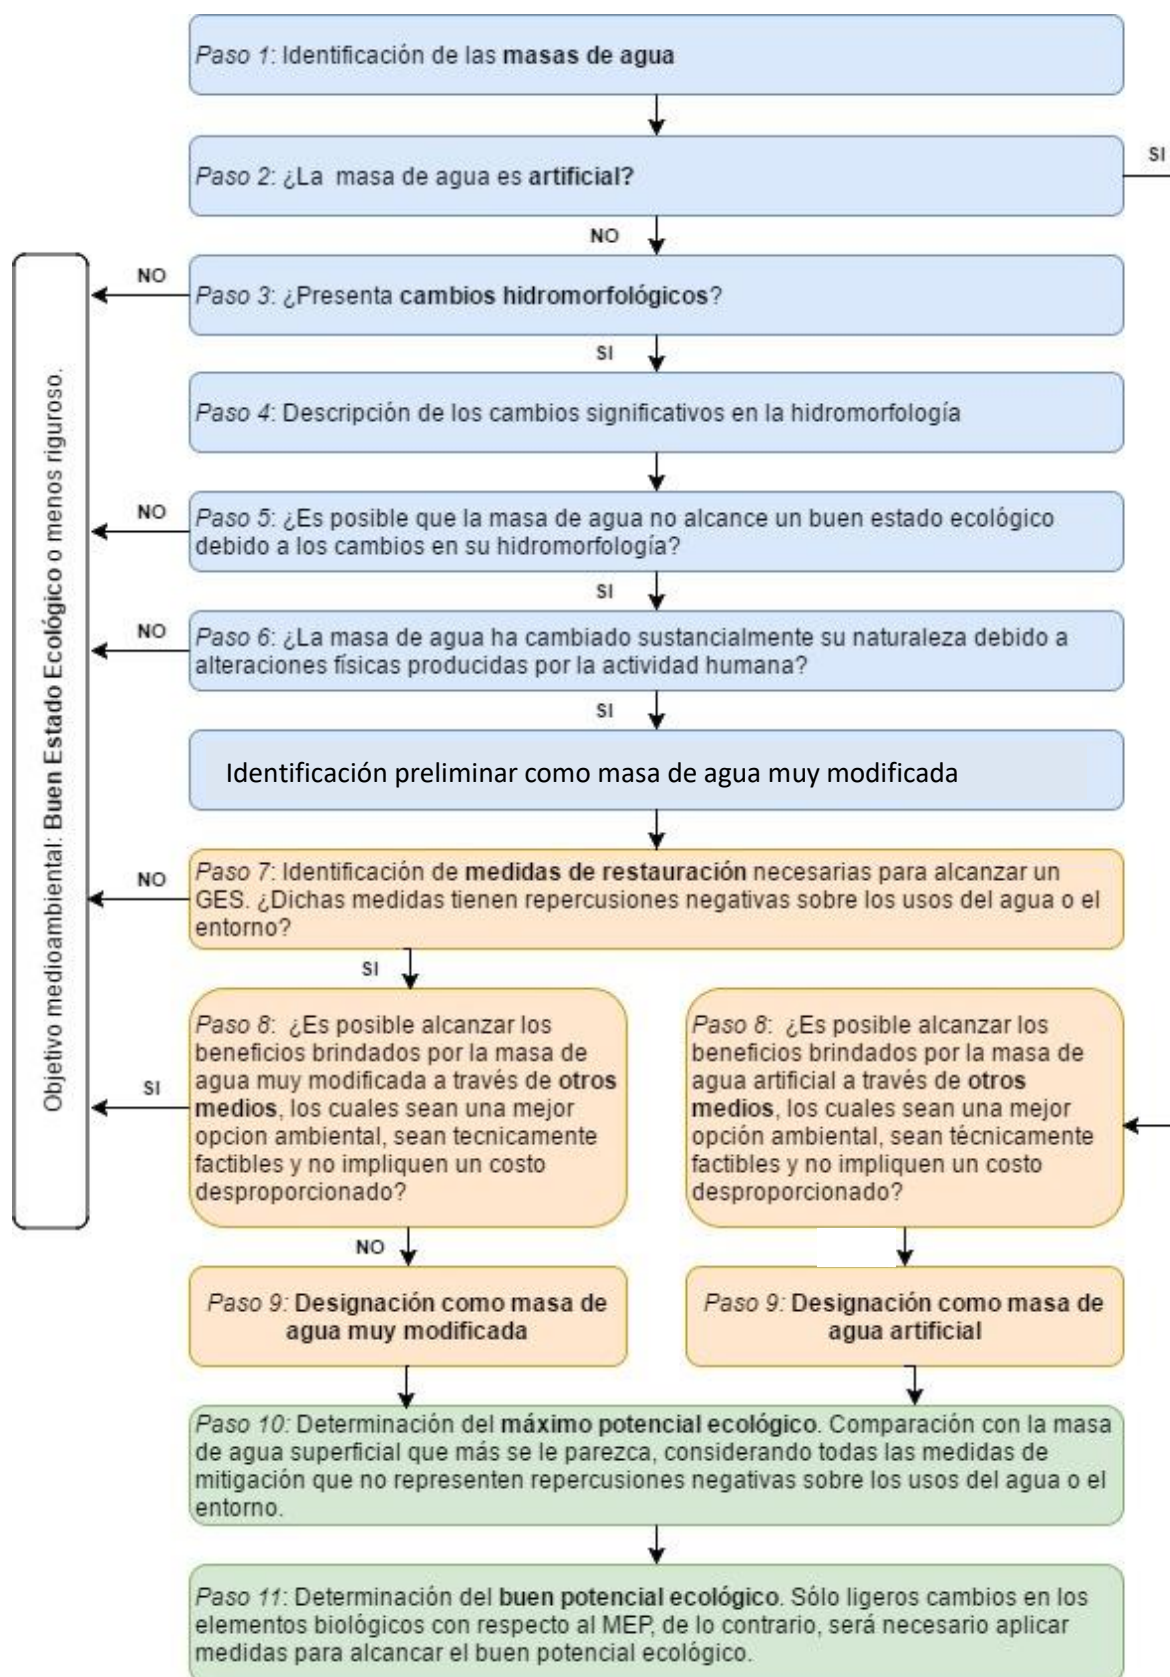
Paso 1: Identificación de las **masas de agua**

Paso 2: ¿La masa de agua es **artificial?**

SI

NO

Objetivo medioambiental: **Buen Estado Ecológico** o menos riguroso.

NO

Paso 3: ¿Presenta **cambios hidromorfológicos**?

SI

Paso 4: Descripción de los cambios significativos en la hidromorfología

NO

Paso 5: ¿Es posible que la masa de agua no alcance un buen estado ecológico debido a los cambios en su hidromorfología?

SI

NO

Paso 6: ¿La masa de agua ha cambiado sustancialmente su naturaleza debido a alteraciones físicas producidas por la actividad humana?

SI

Identificación preliminar como masa de agua muy modificada

NO

Paso 7: Identificación de **medidas de restauración** necesarias para alcanzar un GES. ¿Dichas medidas tienen repercusiones negativas sobre los usos del agua o el entorno?

SI

SI

Paso 8: ¿Es posible alcanzar los beneficios brindados por la masa de agua muy modificada a través de **otros medios**, los cuales sean una mejor opcion ambiental, sean tecnicamente factibles y no impliquen un costo desproporcionado?

Paso 8: ¿Es posible alcanzar los beneficios brindados por la masa de agua artificial a través de **otros medios**, los cuales sean una mejor opción ambiental, sean técnicamente factibles y no impliquen un costo desproporcionado?

NO

Paso 9: **Designación como masa de agua muy modificada**

Paso 9: **Designación como masa de agua artificial**

Paso 10: Determinación del **máximo potencial ecológico**. Comparación con la masa de agua superficial que más se le parezca, considerando todas las medidas de mitigación que no representen repercusiones negativas sobre los usos del agua o el entorno.

Paso 11: Determinación del **buen potencial ecológico**. Sólo ligeros cambios en los elementos biológicos con respecto al MEP, de lo contrario, será necesario aplicar medidas para alcancar el buen potencial ecológico.